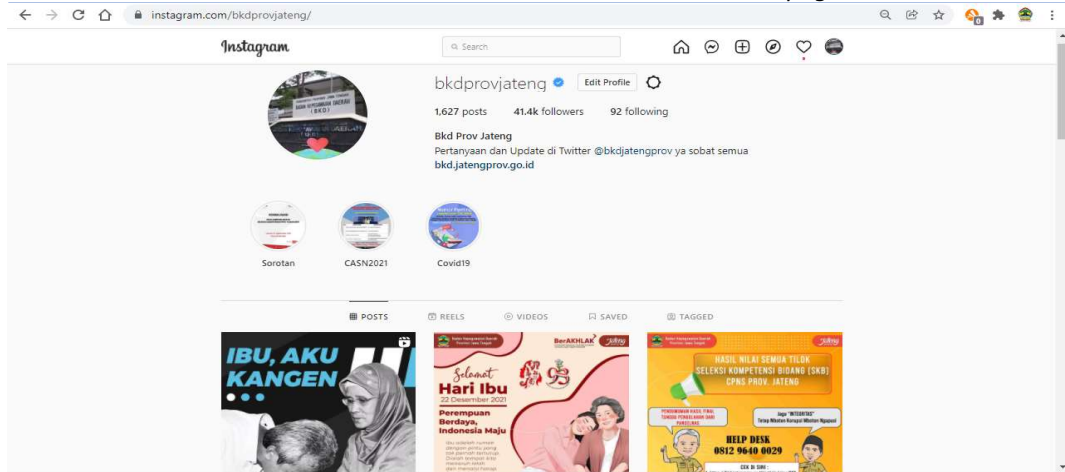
instagram.com/bkdprovjateng/

Instagram

Search

bkdprovjateng Edit Profile

1,627 posts 41.4k followers 92 following

Bkd Prov Jateng
Pertanyaan dan Update di Twitter @bkdjatengprov ya sobat semua
bkd.jatengprov.go.id

Sorotan CASN2021 Covid19

POSTS REELS VIDEOS SAVED TAGGED

IBU, AKU KANGEN

BerAKHLAK Jateng
Selamat Hari Ibu
22 Desember 2021
Perempuan Berdaya, Indonesia Maju
93

Jateng
HASIL NILAI SEMUA TILOK SELEKSI KOMPETENSI BIDANG (SKB) CPNS PROV. JATENG
Jaga "INTEGRITAS"
HELP DESK
0812 9640 0029